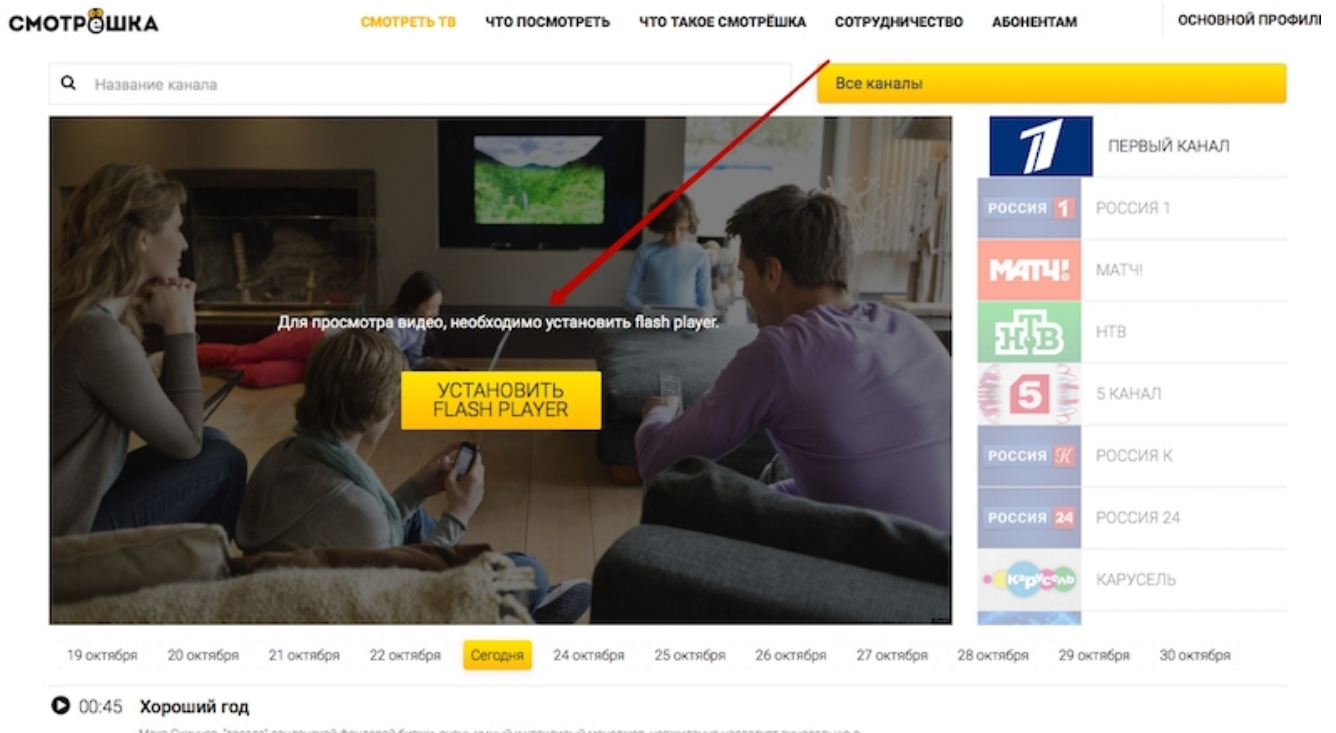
СМОТРЁШКА

СМОТРЕТЬ ТВ ЧТО ПОСМОТРЕТЬ ЧТО ТАКОЕ СМОТРЁШКА СОТРУДНИЧЕСТВО АБОНЕНТАМ ОСНОВНОЙ ПРОФИЛЬ

Название канала

Все каналы

Для просмотра видео, необходимо установить flash player.

УСТАНОВИТЬ FLASH PLAYER

ПЕРВЫЙ КАНАЛ
РОССИЯ 1 РОССИЯ 1
МАТЧ! МАТЧ!
НТВ НТВ
5 5 КАНАЛ
РОССИЯ К РОССИЯ К
РОССИЯ 24 РОССИЯ 24
Карусель КАРУСЕЛЬ

19 октября 20 октября 21 октября 22 октября Сегодня 24 октября 25 октября 26 октября 27 октября 28 октября 29 октября 30 октября

00:45 Хороший год

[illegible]